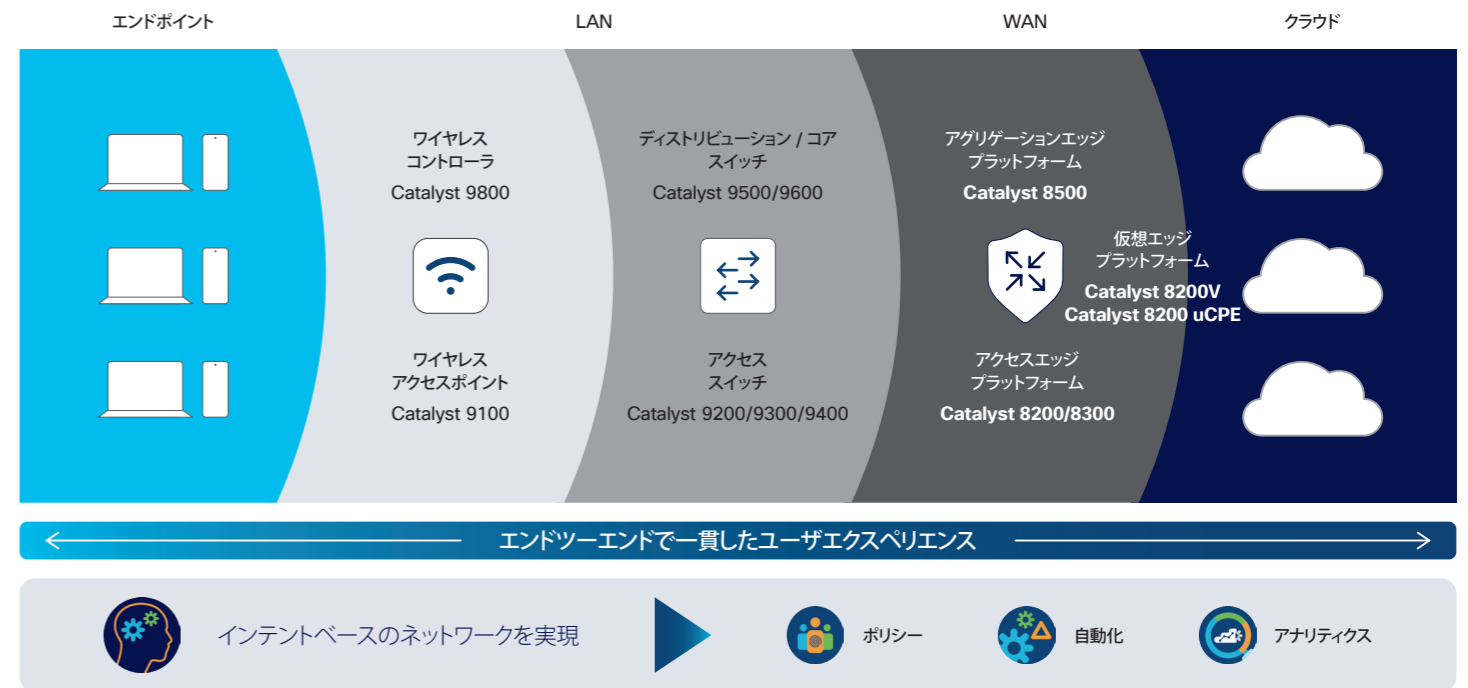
エンドポイント

LAN

WAN

クラウド

ワイヤレス コントローラ
Catalyst 9800

ワイヤレス アクセスポイント
Catalyst 9100

ディストリビューション / コア スイッチ
Catalyst 9500/9600

アクセス スイッチ
Catalyst 9200/9300/9400

アグリゲーションエッジ プラットフォーム
Catalyst 8500

仮想エッジ プラットフォーム
Catalyst 8200V
Catalyst 8200 uCPE

アクセスエッジ プラットフォーム
Catalyst 8200/8300

エンドツーエンドで一貫したユーザエクスペリエンス

インテントベースのネットワークを実現

ポリシー

自動化

アナリティクス